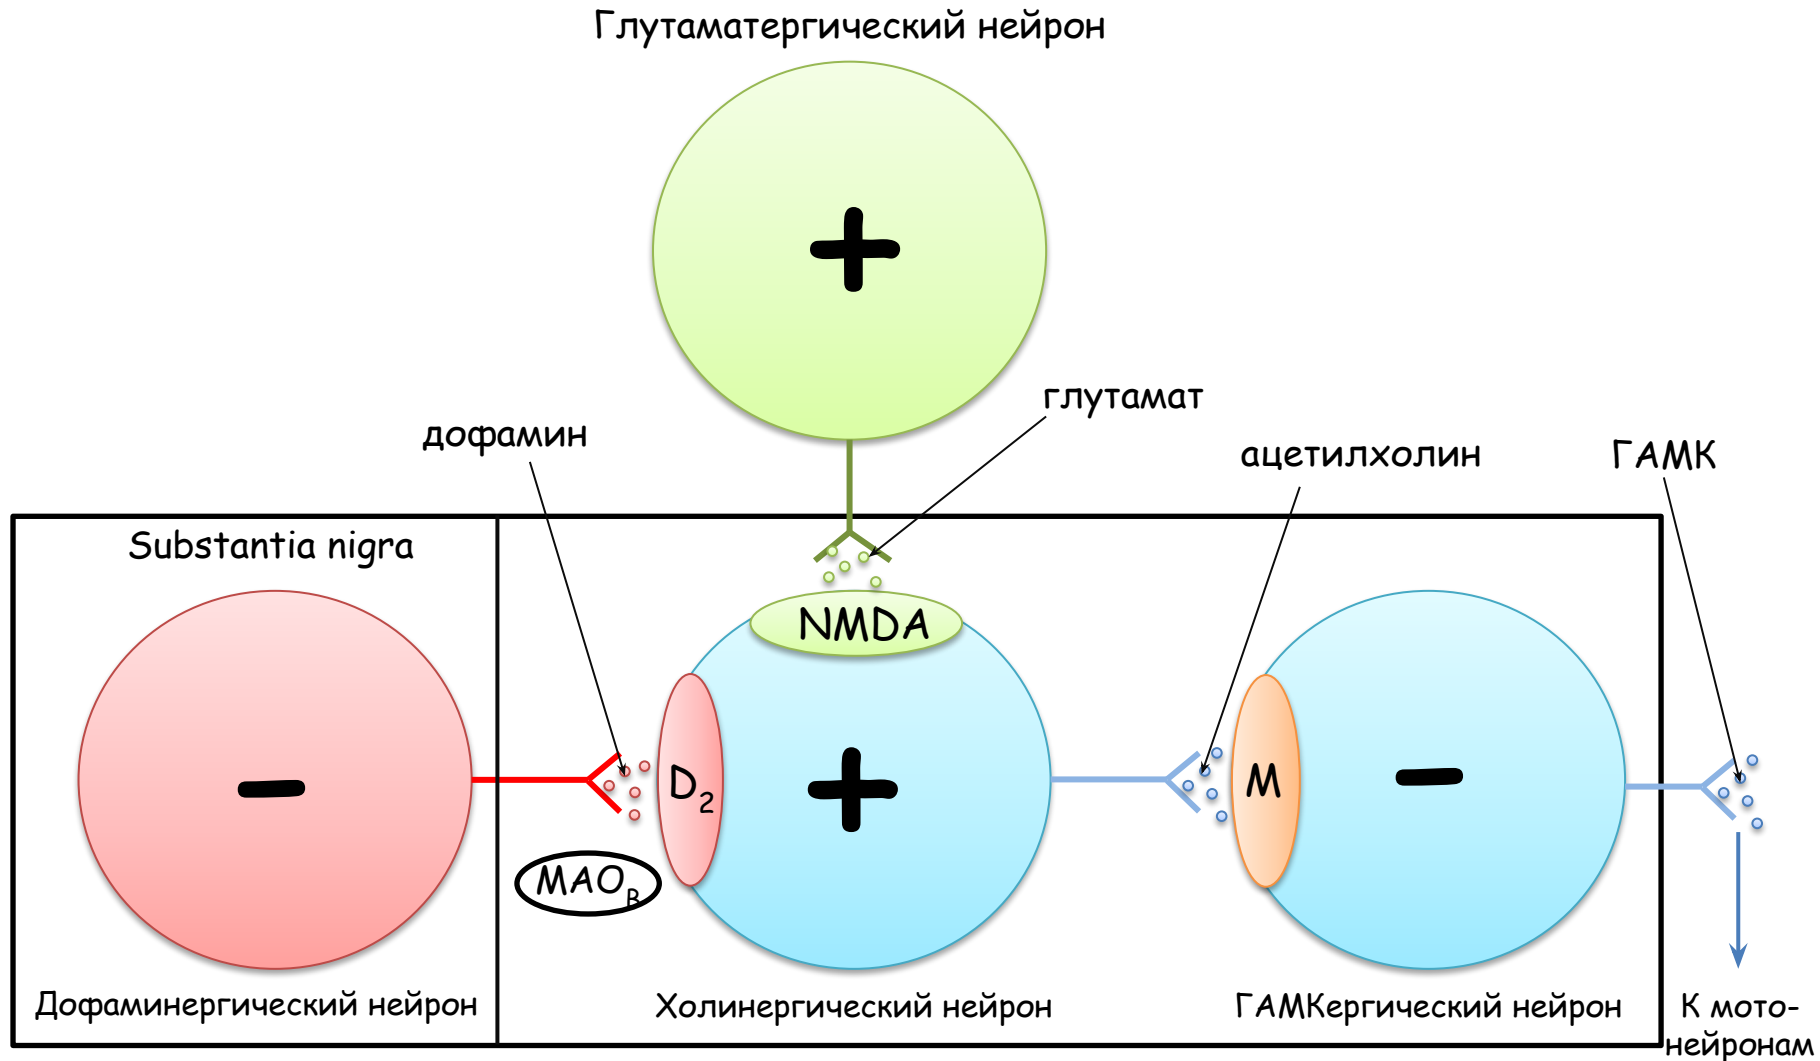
Глутаматергический нейрон

+

глутамат

дофамин

ацетилхолин

ГАМК

Substantia nigra

NMDA

−

$D_2$

+

M

−

$MAO_B$

Дофаминергический нейрон

Холинергический нейрон

ГАМКергический нейрон

К мотонейронам